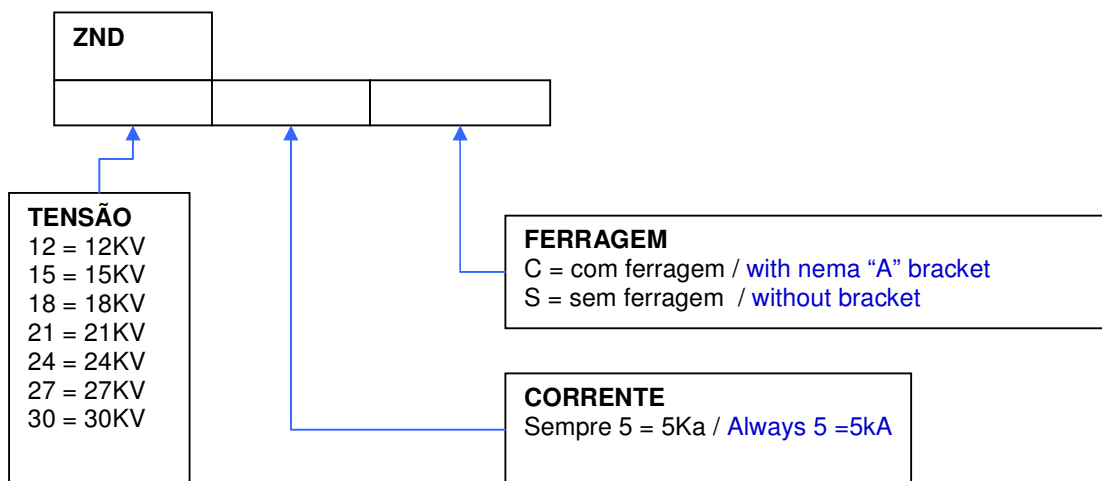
ZND

TENSÃO
12 = 12KV
15 = 15KV
18 = 18KV
21 = 21KV
24 = 24KV
27 = 27KV
30 = 30KV

FERRAGEM
C = com ferragem / with nema "A" bracket
S = sem ferragem / without bracket

CORRENTE
Sempre 5 = 5Ka / Always 5 =5kA